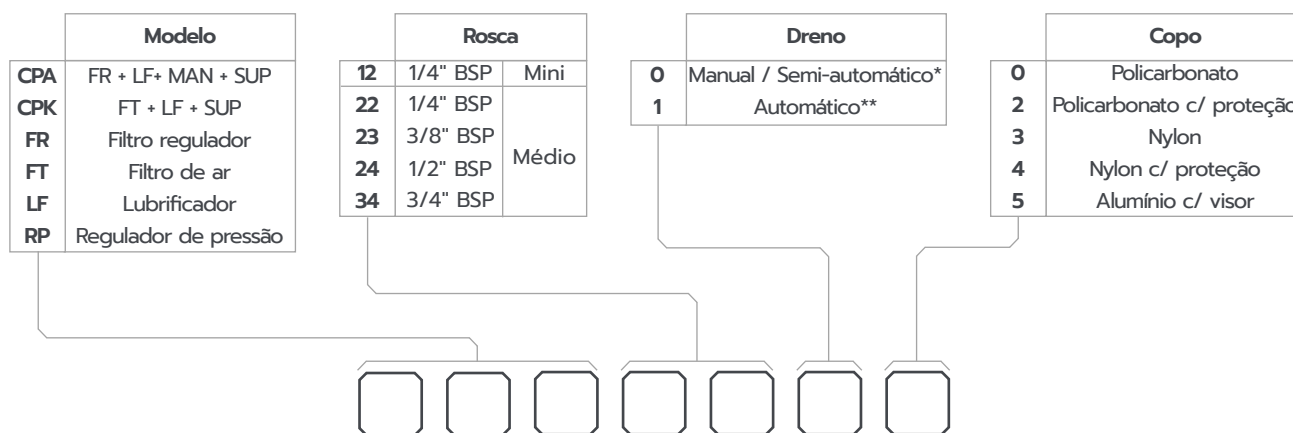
| | Modelo |
|---|---|
| CPA | FR + LF+ MAN + SUP |
| CPK | FT + LF + SUP |
| FR | Filtro regulador |
| FT | Filtro de ar |
| LF | Lubrificador |
| RP | Regulador de pressão |

| | Rosca | |
|---|---|---|
| 12 | 1/4" BSP | Mini |
| 22 | 1/4" BSP | Médio |
| 23 | 3/8" BSP | |
| 24 | 1/2" BSP | |
| 34 | 3/4" BSP | |

| | Dreno |
|---|---|
| 0 | Manual / Semi-automático* |
| 1 | Automático** |

| | Copo |
|---|---|
| 0 | Policarbonato |
| 2 | Policarbonato c/ proteção |
| 3 | Nylon |
| 4 | Nylon c/ proteção |
| 5 | Alumínio c/ visor |